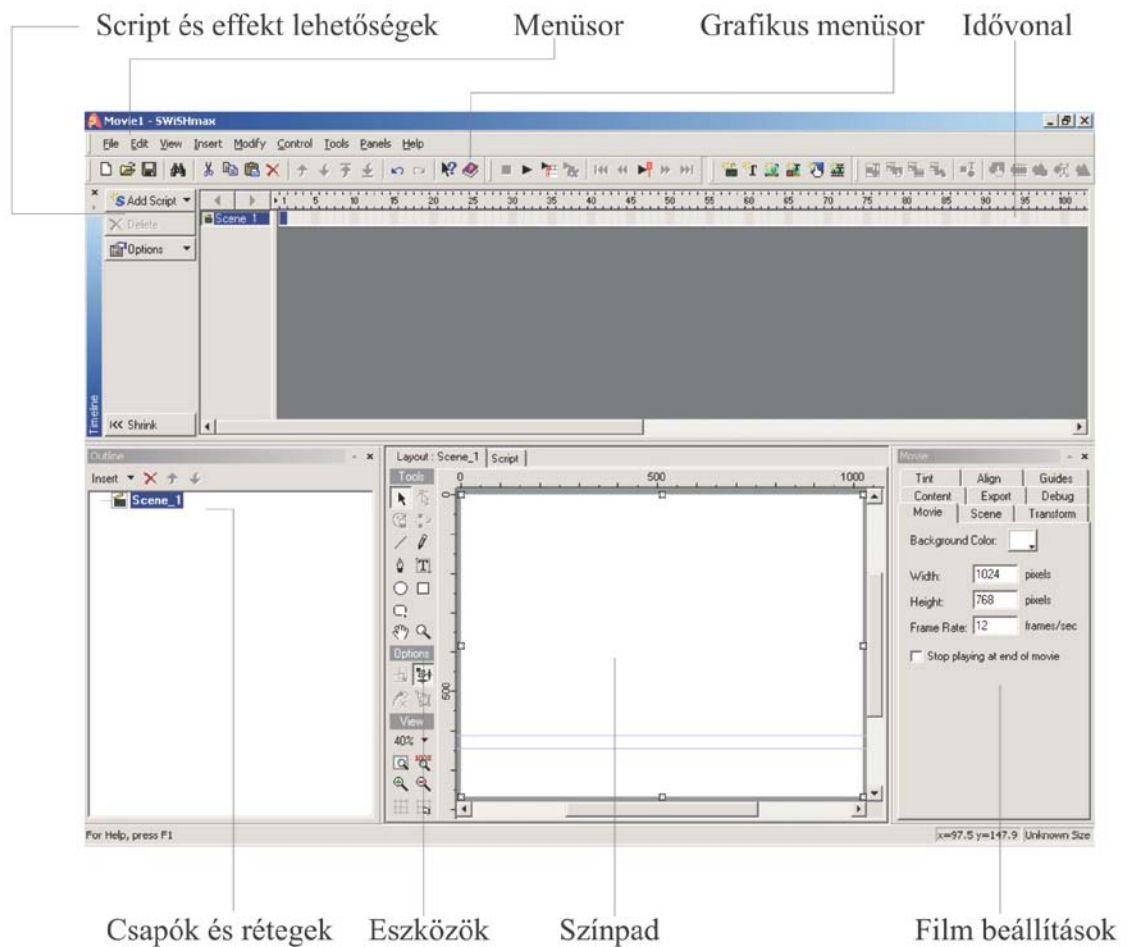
Script és effekt lehetőségek Menüsor Grafikus menüsor Idővonal

Movie1 - SWiSHmax

File Edit View Insert Modify Control Tools Panels Help

Add Script
Delete
Options
Timeline
Shrink

Scene 1

1 5 10 15 20 25 30 35 40 45 50 55 60 65 70 75 80 85 90 95 100

Outline
Insert
Scene_1

Layout : Scene_1 Script
Tools
Options
View
40%
0 500 1000
500

Movie
Tint Align Guides
Content Export Debug
Movie Scene Transform
Background Color:
Width: 1024 pixels
Height: 768 pixels
Frame Rate: 12 frames/sec
Stop playing at end of movie

For Help, press F1
x=97.5 y=147.9 Unknown Size

Csapók és rétegek Eszközök Színpad Film beállítások